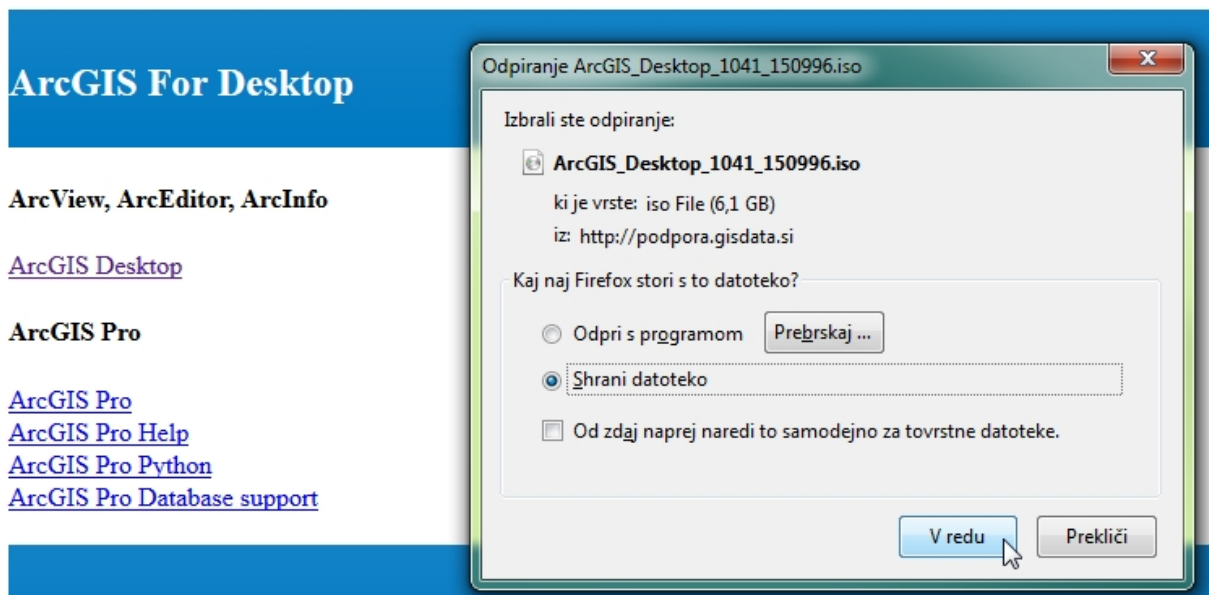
ArcGIS For Desktop

ArcView, ArcEditor, ArcInfo

ArcGIS Desktop

ArcGIS Pro

ArcGIS Pro
ArcGIS Pro Help
ArcGIS Pro Python
ArcGIS Pro Database support

Odpiranje ArcGIS_Desktop_1041_150996.iso

Izbrali ste odpiranje:

ArcGIS_Desktop_1041_150996.iso

ki je vrste: iso File (6,1 GB)

iz: http://podpora.gisdata.si

Kaj naj Firefox stori s to datoteko?

Odpri s programom Prebrskaj ...

Shrani datoteko

Od zdaj naprej naredi to samodejno za tovrstne datoteke.

V redu Prekliči